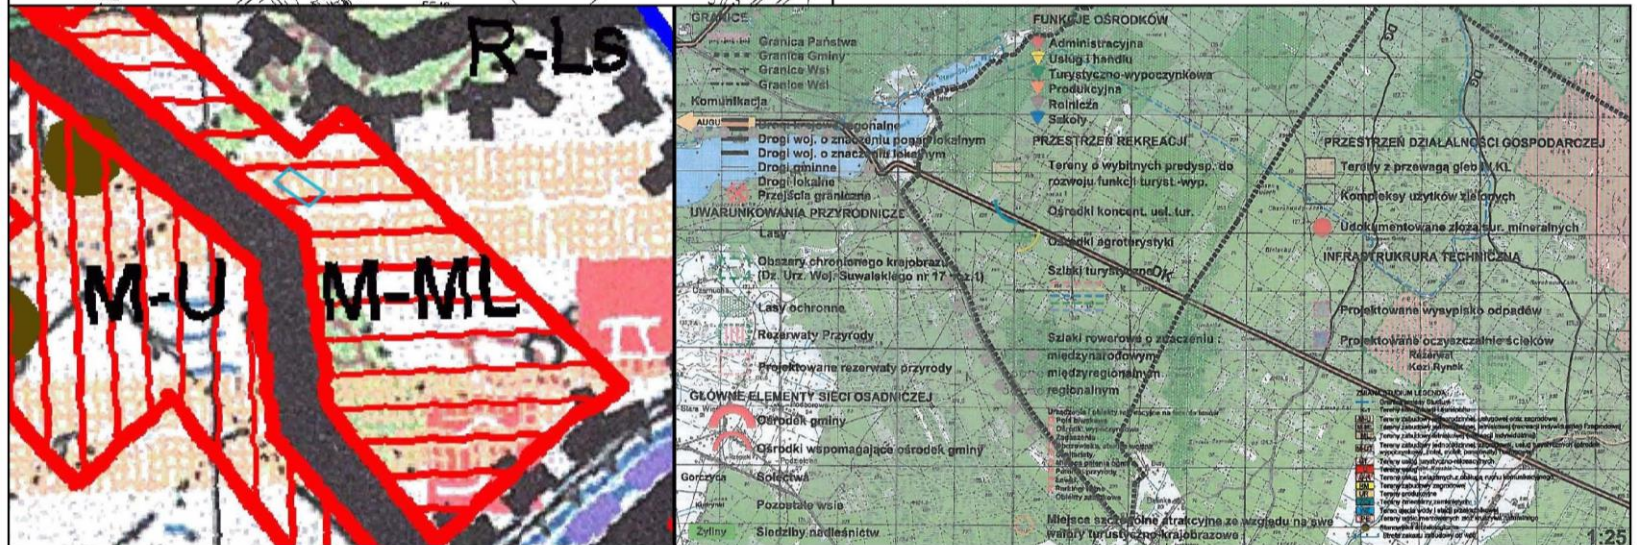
R-Ls

M-U

M-ML

GRANICE
Granica Państwa
Granica Gminy
Granice Wsi
Granice Wsi

Komunikacja
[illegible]onalne
Drogi woj. o znaczeniu ponadlokalnym
Drogi woj. o znaczeniu lokalnym
Drogi gminne
Drogi lokalne
Przejścia graniczne

UWARUNKOWANIA PRZYRODNICZE
Lasy
Obszary chronionego krajobrazu (Dz. Urz. Woj. Suwalskiego nr 17 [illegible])
Lasy ochronne
Rezerwaty Przyrody
Projektowane rezerwaty przyrody

GŁÓWNE ELEMENTY SIECI OSADNICZEJ
Ośrodek gminy
Ośrodki wspomagające ośrodek gminy
Sołectwa
Pozostałe wsie
Siedziby nadleśnictw

FUNKCJE OŚRODKÓW
Administracyjna
Usług i handlu
Turystyczno-wypoczynkowa
Produkcyjna
Rolnicza
Szkoły

PRZESTRZEŃ REKREACJI
Tereny o wybitnych predysp. do rozwoju funkcji turyst.-wyp.
Ośrodki koncent. usł. tur.
Ośrodki agroturystyki
Szlaki turystyczne
Szlaki rowerowe o znaczeniu: międzynarodowym, międzyregionalnym, regionalnym
Miejsce szczególnie atrakcyjne ze względu na swe walory turystyczno-krajobrazowe

PRZESTRZEŃ DZIAŁALNOŚCI GOSPODARCZEJ
Tereny z przewagą gleb IV KL
Kompleksy użytków zielonych
Udokumentowane złoża sur. mineralnych

INFRASTRUKTURA TECHNICZNA
Projektowane wysypisko odpadów
Projektowane oczyszczalnie ścieków

Rezerwat Kozi Rynek

Zyliny
Gorczyca
1:25